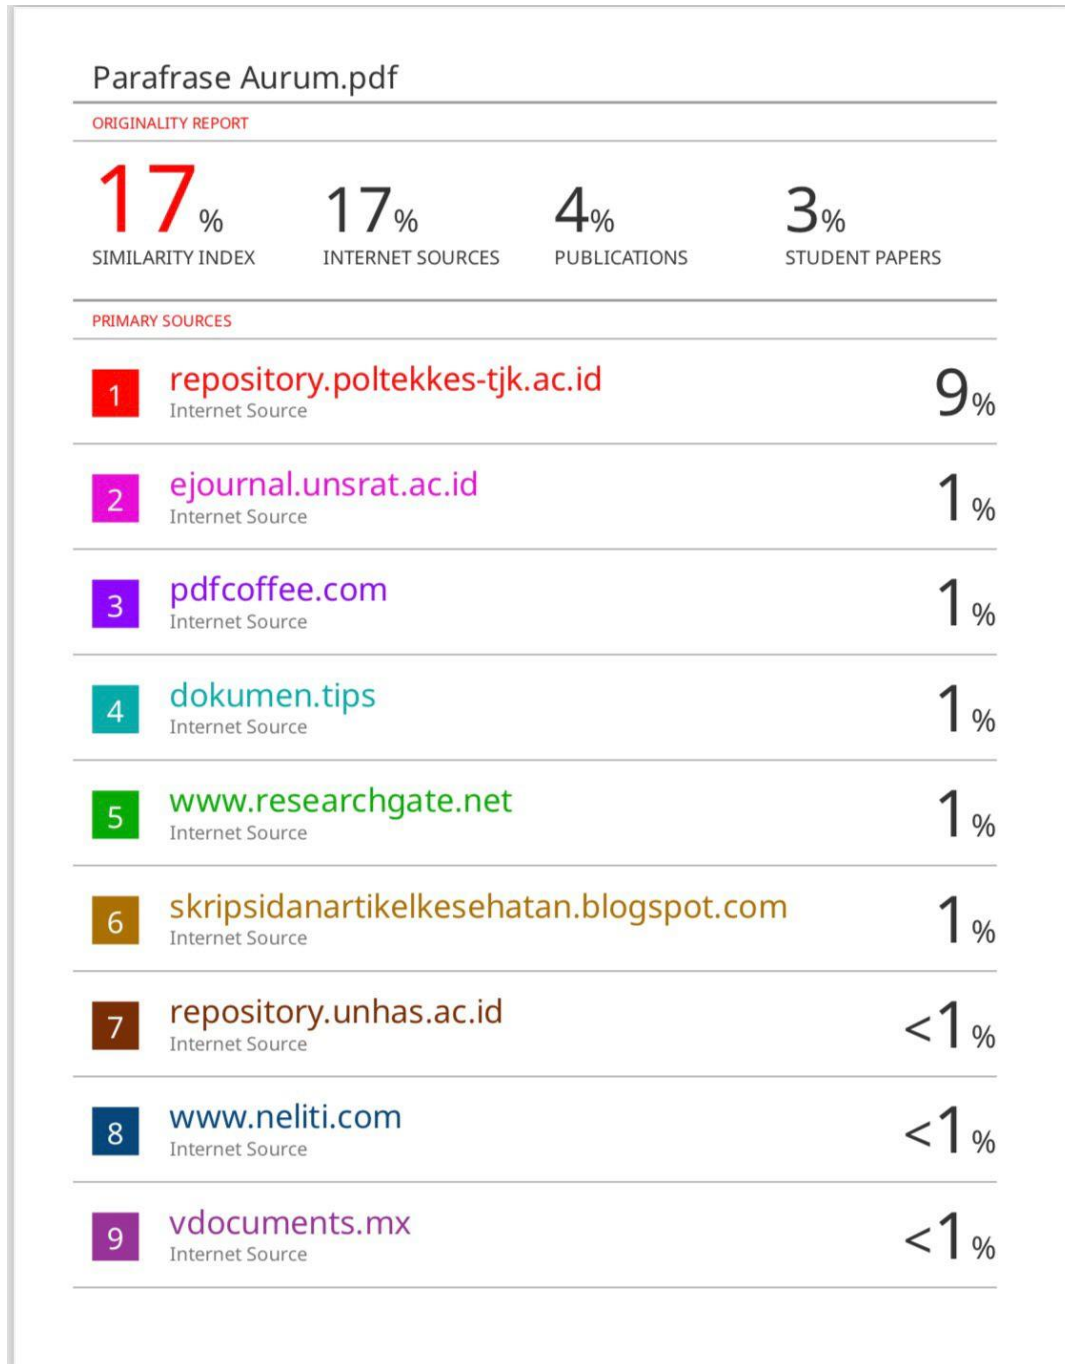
Parafrase Aurum.pdf

ORIGINALITY REPORT

| 17% | 17% | 4% | 3% |
|---|---|---|---|
| SIMILARITY INDEX | INTERNET SOURCES | PUBLICATIONS | STUDENT PAPERS |

PRIMARY SOURCES

| | | |
|---|---|---|
| 1 | repository.poltekkes-tjk.ac.id<br>Internet Source | 9% |
| 2 | ejournal.unsrat.ac.id<br>Internet Source | 1% |
| 3 | pdfcoffee.com<br>Internet Source | 1% |
| 4 | dokumen.tips<br>Internet Source | 1% |
| 5 | www.researchgate.net<br>Internet Source | 1% |
| 6 | skripsidanartikelkesehatan.blogspot.com<br>Internet Source | 1% |
| 7 | repository.unhas.ac.id<br>Internet Source | <1% |
| 8 | www.neliti.com<br>Internet Source | <1% |
| 9 | vdocuments.mx<br>Internet Source | <1% |